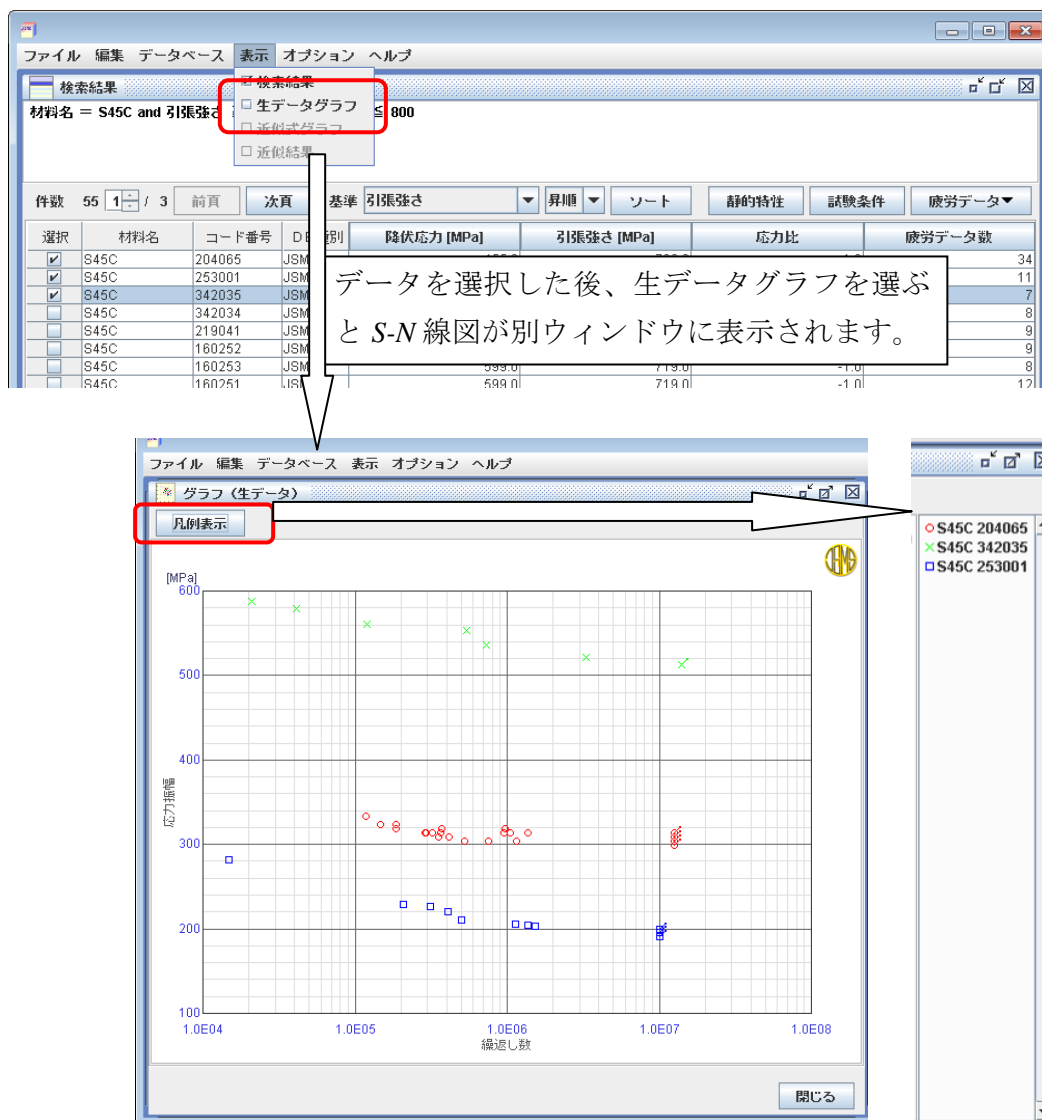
ファイル 編集 データベース 表示 オプション ヘルプ

検索結果

☑ 検索結果
☐ 生データグラフ
☐ 近似式グラフ
☐ 近似結果

材料名 = S45C and 引張強さ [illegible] ≦ 800

件数 55 1 / 3 前頁 次頁 基準 引張強さ 昇順 ソート 静的特性 試験条件 疲労データ▼

| 選択 | 材料名 | コード番号 | D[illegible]別 | 降伏応力 [MPa] | 引張強さ [MPa] | 応力比 | 疲労データ数 |
|---|---|---|---|---|---|---|---|
| ✔ | S45C | 204065 | JSM | | | | 34 |
| ✔ | S45C | 253001 | JSM | | | | 11 |
| ✔ | S45C | 342035 | JSM | | | | 7 |
| | S45C | 342034 | JSM | | | | 8 |
| | S45C | 219041 | JSM | | | | 9 |
| | S45C | 160252 | JSM | | | | 9 |
| | S45C | 160253 | JSM | 599.0 | 719.0 | -1.0 | 8 |
| | S45C | 160251 | JSM | 599.0 | 719.0 | -1.0 | 12 |

データを選択した後、生データグラフを選ぶと S-N 線図が別ウィンドウに表示されます。

ファイル 編集 データベース 表示 オプション ヘルプ

グラフ（生データ）

凡例表示

[MPa]
600
500
400
300
200
100
応力振幅
1.0E04 1.0E05 1.0E06 1.0E07 1.0E08
繰返し数

閉じる

○S45C 204065
×S45C 342035
□S45C 253001